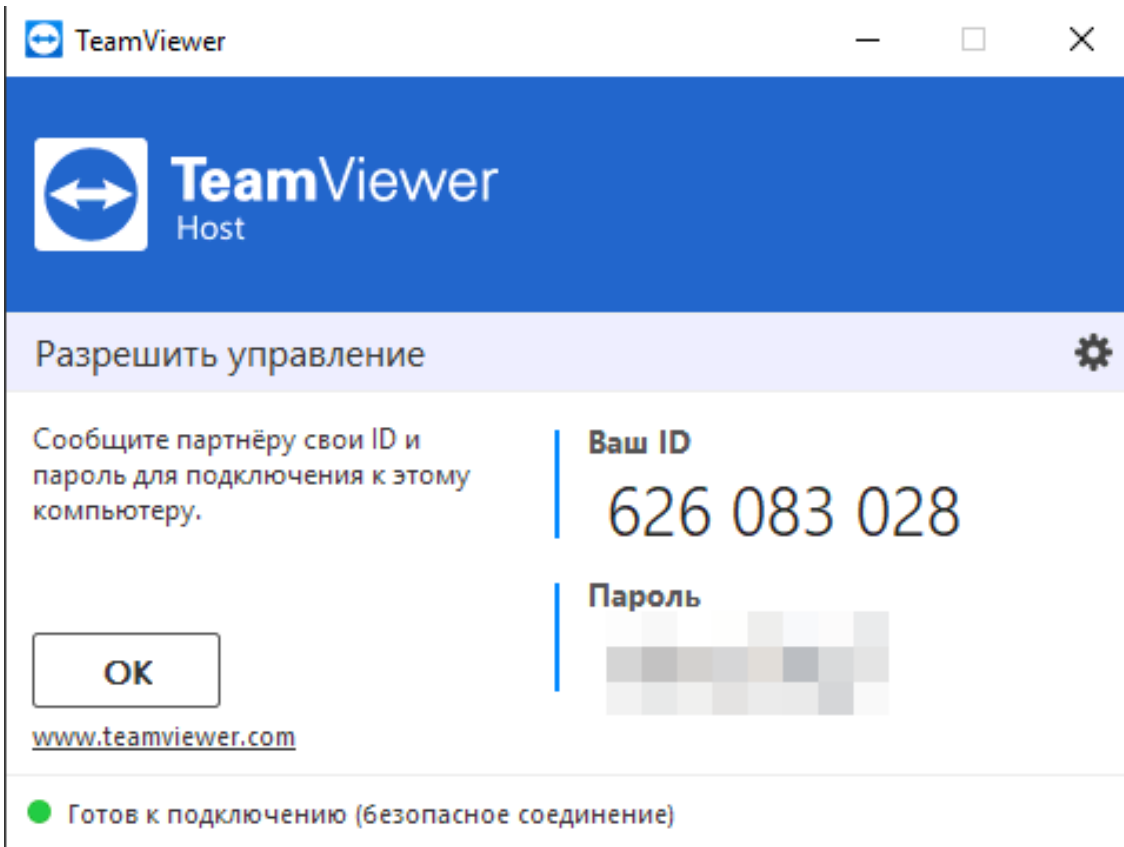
TeamViewer

TeamViewer
Host

Разрешить управление

Сообщите партнёру свои ID и пароль для подключения к этому компьютеру.

Ваш ID
626 083 028

Пароль
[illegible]

OK

www.teamviewer.com

Готов к подключению (безопасное соединение)